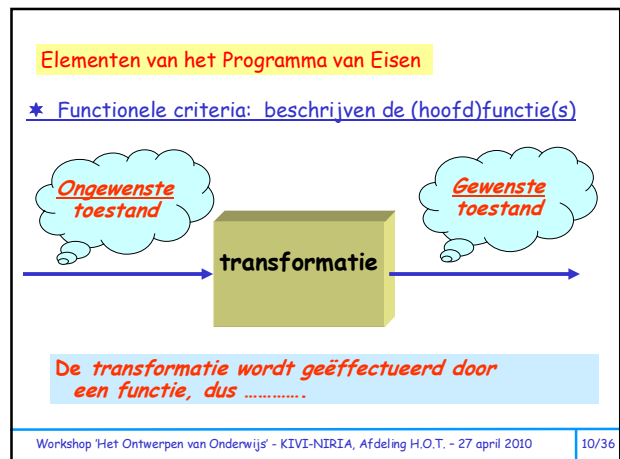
Elementen van het Programma van Eisen

✱ Functionele criteria: beschrijven de (hoofd)functie(s)

Ongewenste toestand

Gewenste toestand

transformatie

De transformatie wordt geëffectueerd door een functie, dus ………..

Workshop 'Het Ontwerpen van Onderwijs' - KIVI-NIRIA, Afdeling H.O.T. – 27 april 2010

10/36